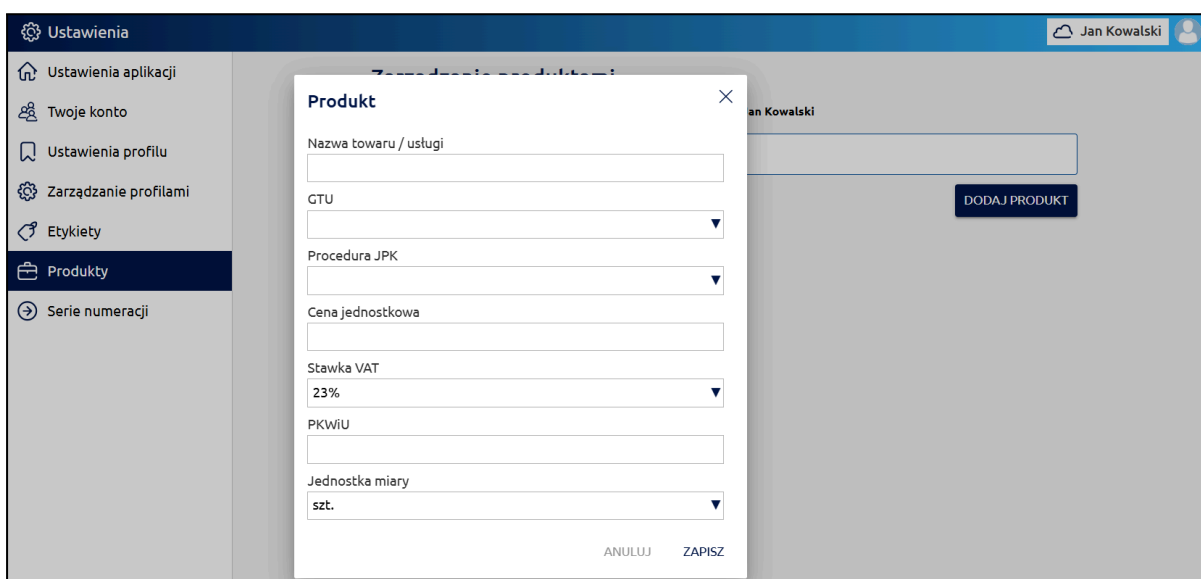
Ustawienia

Jan Kowalski

Ustawienia aplikacji
Twoje konto
Ustawienia profilu
Zarządzanie profilami
Etykiety
Produkty
Serie numeracji

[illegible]

an Kowalski

DODAJ PRODUKT

Produkt

×

Nazwa towaru / usługi

GTU

Procedura JPK

Cena jednostkowa

Stawka VAT
23%

PKWiU

Jednostka miary
szt.

ANULUJ ZAPISZ